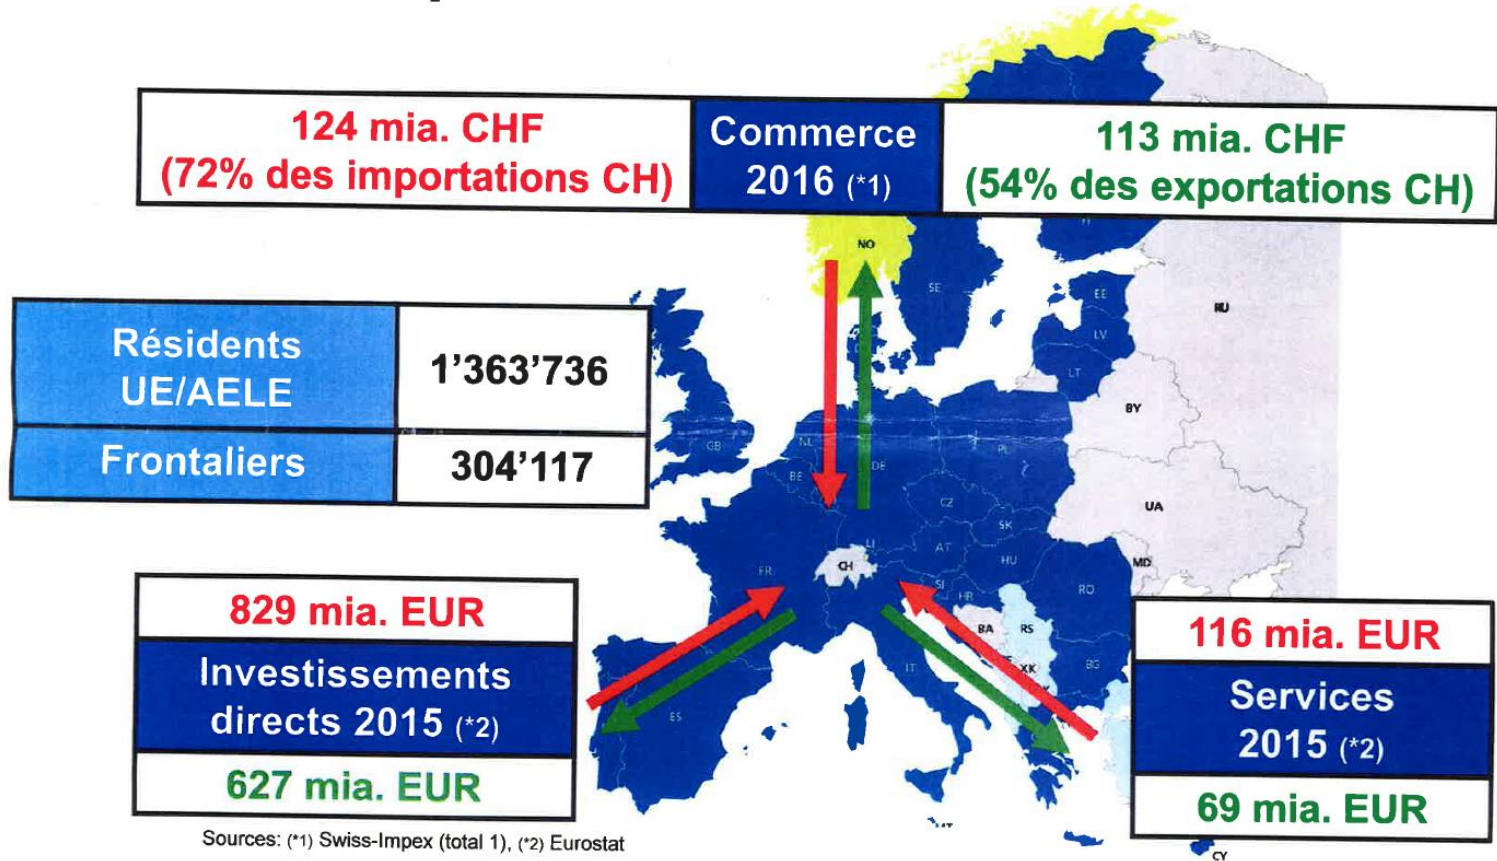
124 mia. CHF
(72% des importations CH)

Commerce
2016 (*1)

113 mia. CHF
(54% des exportations CH)

| Résidents UE/AELE | 1'363'736 |
|---|---|
| Frontaliers | 304'117 |

NO
SE
EE
LV
LT
RU
BY
GB
NL
BE
DE
PL
CZ
SK
UA
MD
LI
AT
HU
RO
FR
CH
SI
HR
BA
RS
XK
BG
IT
ES
CY

829 mia. EUR
Investissements directs 2015 (*2)
627 mia. EUR

116 mia. EUR
Services 2015 (*2)
69 mia. EUR

Sources: (*1) Swiss-Impex (total 1), (*2) Eurostat